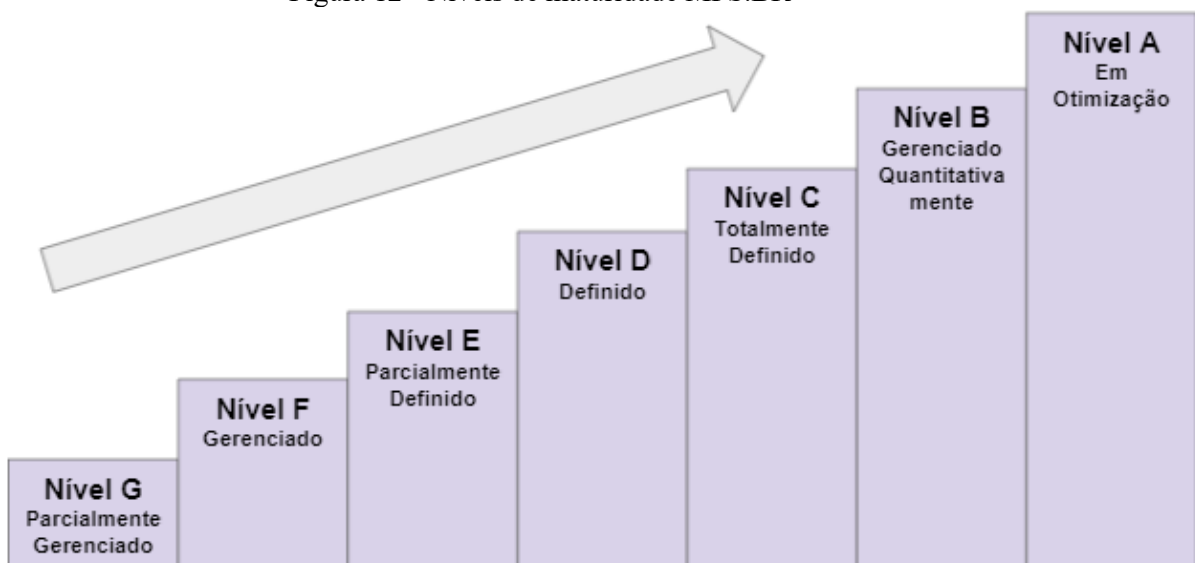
Figura 12 - Níveis de maturidade MPS.BR

Nível A
Em Otimização

Nível B
Gerenciado Quantitativamente

Nível C
Totalmente Definido

Nível D
Definido

Nível E
Parcialmente Definido

Nível F
Gerenciado

Nível G
Parcialmente Gerenciado